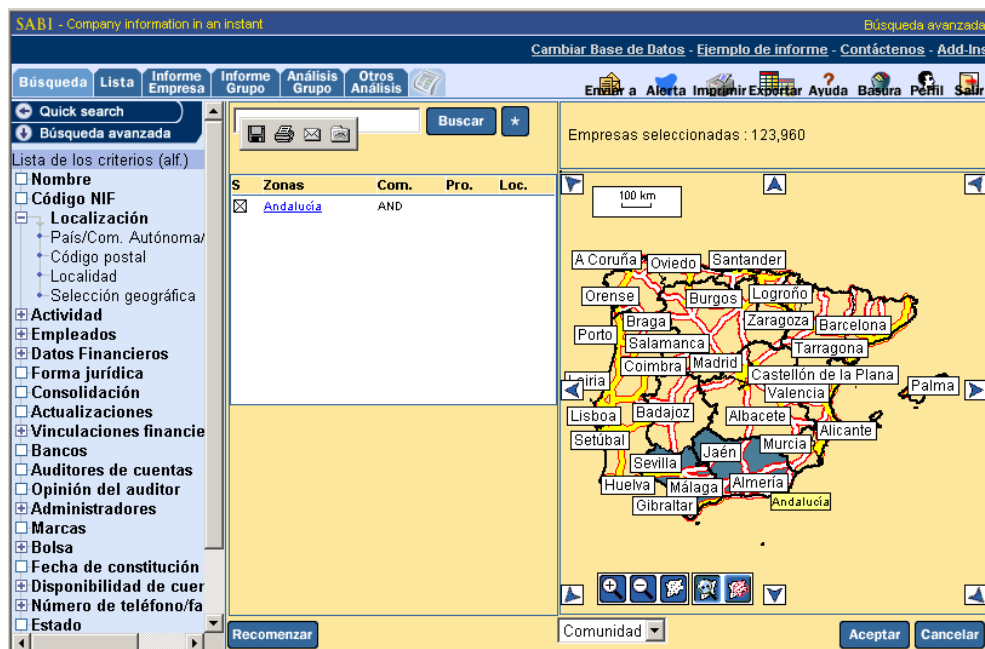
SABI - Company information in an instant

Búsqueda avanzada

Cambiar Base de Datos - Ejemplo de informe - Contáctenos - Add-Ins

Búsqueda | Lista | Informe Empresa | Informe Grupo | Análisis Grupo | Otros Análisis

Enviar a | Alerta | Imprimir | Exportar | Ayuda | Basura | Perfil | Salir

Quick search
Búsqueda avanzada

Lista de los criterios (alf.)
Nombre
Código NIF
Localización
País/Com. Autónoma/
Código postal
Localidad
Selección geográfica
Actividad
Empleados
Datos Financieros
Forma jurídica
Consolidación
Actualizaciones
Vinculaciones financie
Bancos
Auditores de cuentas
Opinión del auditor
Administradores
Marcas
Bolsa
Fecha de constitución
Disponibilidad de cuer
Número de teléfono/fa
Estado

Buscar

| S | Zonas | Com. | Pro. | Loc. |
|---|---|---|---|---|
| ☒ | Andalucía | AND | | |

Empresas seleccionadas : 123,960

100 km

A Coruña
Oviedo
Santander
Orense
Burgos
Logroño
Braga
Zaragoza
Barcelona
Porto
Salamanca
Tarragona
Madrid
Coimbra
Castellón de la Plana
Palma
Leiria
Valencia
Lisboa
Badajoz
Albacete
Alicante
Setúbal
Murcia
Jaén
Sevilla
Huelva
Málaga
Almería
Andalucía
Gibraltar

Recomenzar

Comunidad

Aceptar
Cancelar